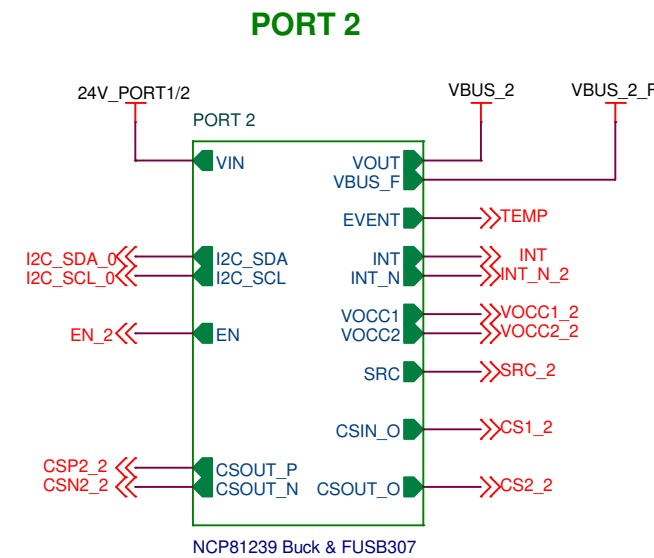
PORT 2

24V_PORT1/2

VBUS_2

VBUS_2_F

PORT 2

VIN

VOUT

VBUS_F

EVENT

TEMP

I2C_SDA_0

I2C_SCL_0

I2C_SDA

I2C_SCL

INT

INT_N

INT

INT_N_2

EN_2

EN

VOCC1

VOCC2

VOCC1_2

VOCC2_2

SRC

SRC_2

CSIN_O

CS1_2

CSP2_2

CSN2_2

CSOUT_P

CSOUT_N

CSOUT_O

CS2_2

NCP81239 Buck & FUSB307